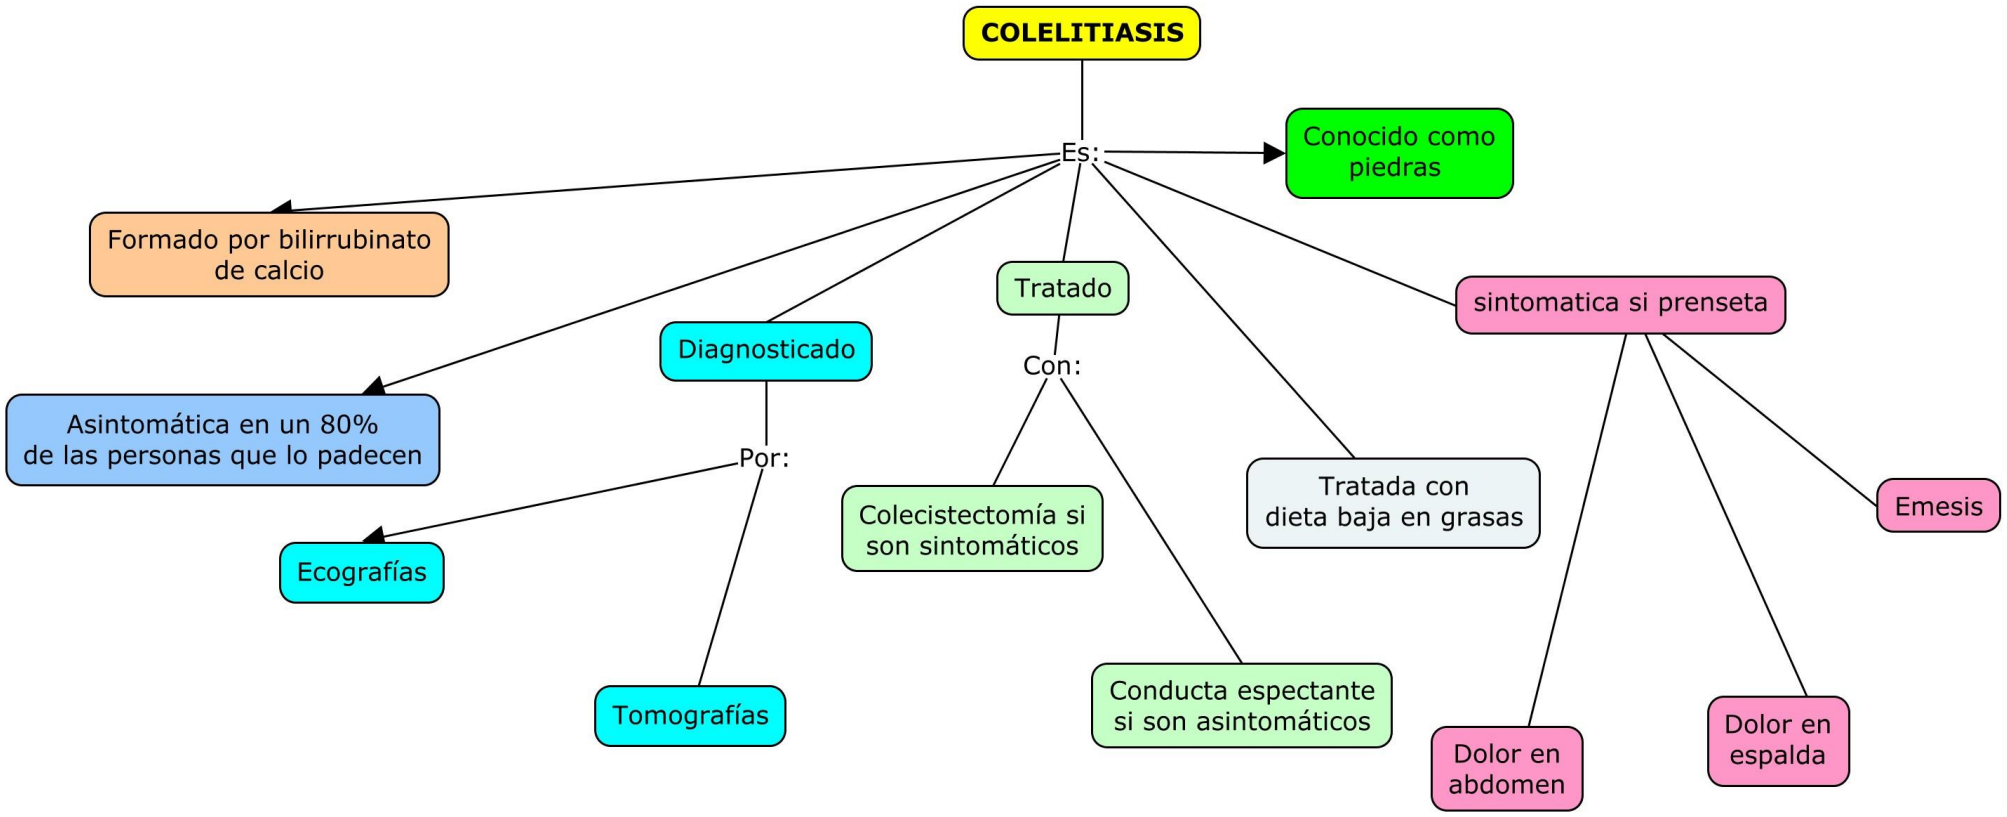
COLELITIASIS

Es:

Conocido como piedras

Formado por bilirrubinato de calcio

Asintomática en un 80% de las personas que lo padecen

Diagnosticado

Por:

Ecografías

Tomografías

Tratado

Con:

Colecistectomía si son sintomáticos

Conducta espectante si son asintomáticos

Tratada con dieta baja en grasas

sintomatica si prenseta

Dolor en abdomen

Dolor en espalda

Emesis